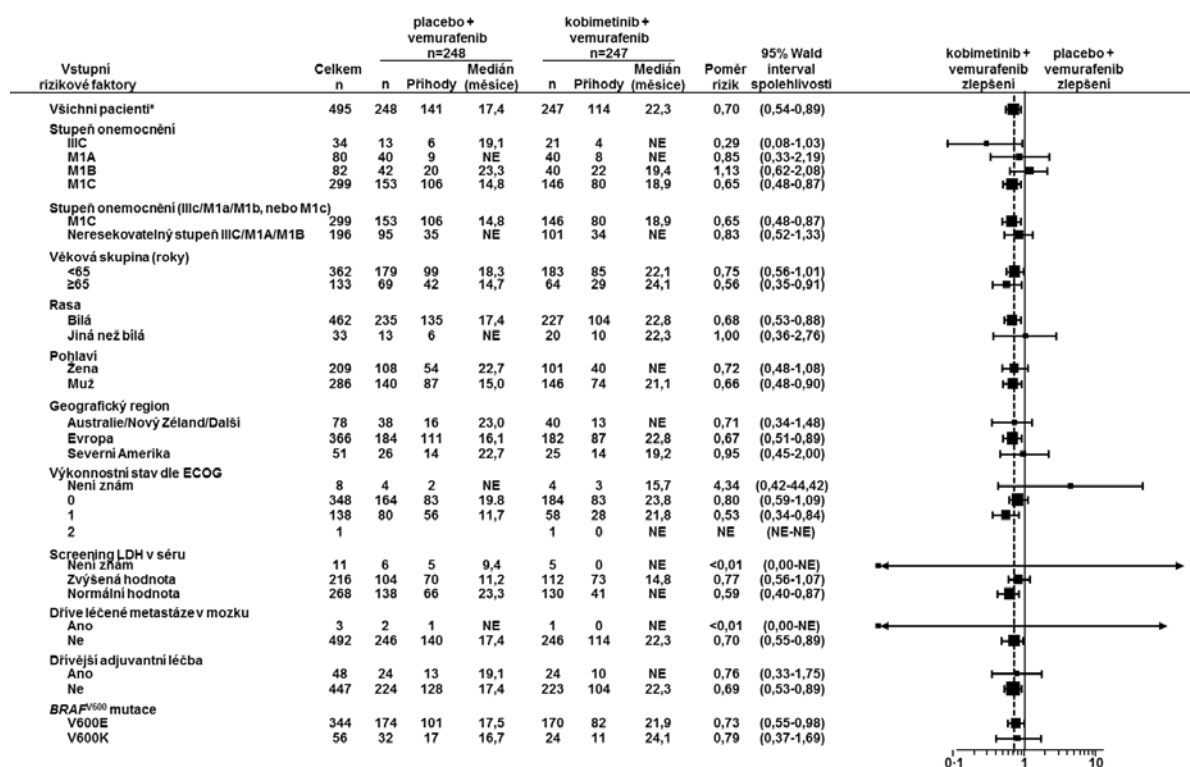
| Vstupní rizikové faktory | Celkem n | placebo + vemurafenib n=248 n | Příhody | Medián (měsíce) | kobimetinib + vemurafenib n=247 n | Příhody | Medián (měsíce) | Poměr rizik | 95% Wald interval spolehlivosti |
|---|---|---|---|---|---|---|---|---|---|
| Všichni pacienti* | 495 | 248 | 141 | 17,4 | 247 | 114 | 22,3 | 0,70 | (0,54-0,89) |
| Stupeň onemocnění | | | | | | | | | |
| IIIC | 34 | 13 | 6 | 19,1 | 21 | 4 | NE | 0,29 | (0,08-1,03) |
| M1A | 80 | 40 | 9 | NE | 40 | 8 | NE | 0,85 | (0,33-2,19) |
| M1B | 82 | 42 | 20 | 23,3 | 40 | 22 | 19,4 | 1,13 | (0,62-2,08) |
| M1C | 299 | 153 | 106 | 14,8 | 146 | 80 | 18,9 | 0,65 | (0,48-0,87) |
| Stupeň onemocnění (IIIc/M1a/M1b, nebo M1c) | | | | | | | | | |
| M1C | 299 | 153 | 106 | 14,8 | 146 | 80 | 18,9 | 0,65 | (0,48-0,87) |
| Neresekovatelný stupeň IIIC/M1A/M1B | 196 | 95 | 35 | NE | 101 | 34 | NE | 0,83 | (0,52-1,33) |
| Věková skupina (roky) | | | | | | | | | |
| <65 | 362 | 179 | 99 | 18,3 | 183 | 85 | 22,1 | 0,75 | (0,56-1,01) |
| ≥65 | 133 | 69 | 42 | 14,7 | 64 | 29 | 24,1 | 0,56 | (0,35-0,91) |
| Rasa | | | | | | | | | |
| Bílá | 462 | 235 | 135 | 17,4 | 227 | 104 | 22,8 | 0,68 | (0,53-0,88) |
| Jiná než bílá | 33 | 13 | 6 | NE | 20 | 10 | 22,3 | 1,00 | (0,36-2,76) |
| Pohlaví | | | | | | | | | |
| Žena | 209 | 108 | 54 | 22,7 | 101 | 40 | NE | 0,72 | (0,48-1,08) |
| Muž | 286 | 140 | 87 | 15,0 | 146 | 74 | 21,1 | 0,66 | (0,48-0,90) |
| Geografický region | | | | | | | | | |
| Austrálie/Nový Zéland/Další | 78 | 38 | 16 | 23,0 | 40 | 13 | NE | 0,71 | (0,34-1,48) |
| Evropa | 366 | 184 | 111 | 16,1 | 182 | 87 | 22,8 | 0,67 | (0,51-0,89) |
| Severní Amerika | 51 | 26 | 14 | 22,7 | 25 | 14 | 19,2 | 0,95 | (0,45-2,00) |
| Výkonnostní stav dle ECOG | | | | | | | | | |
| Není znám | 8 | 4 | 2 | NE | 4 | 3 | 15,7 | 4,34 | (0,42-44,42) |
| 0 | 348 | 164 | 83 | 19.8 | 184 | 83 | 23,8 | 0,80 | (0,59-1,09) |
| 1 | 138 | 80 | 56 | 11,7 | 58 | 28 | 21,8 | 0,53 | (0,34-0,84) |
| 2 | 1 | | | | 1 | 0 | NE | NE | (NE-NE) |
| Screening LDH v séru | | | | | | | | | |
| Není znám | 11 | 6 | 5 | 9,4 | 5 | 0 | NE | <0,01 | (0,00-NE) |
| Zvýšená hodnota | 216 | 104 | 70 | 11,2 | 112 | 73 | 14,8 | 0,77 | (0,56-1,07) |
| Normální hodnota | 268 | 138 | 66 | 23,3 | 130 | 41 | NE | 0,59 | (0,40-0,87) |
| Dříve léčené metastáze v mozku | | | | | | | | | |
| Ano | 3 | 2 | 1 | NE | 1 | 0 | NE | <0,01 | (0,00-NE) |
| Ne | 492 | 246 | 140 | 17,4 | 246 | 114 | 22,3 | 0,70 | (0,55-0,89) |
| Dřívější adjuvantní léčba | | | | | | | | | |
| Ano | 48 | 24 | 13 | 19,1 | 24 | 10 | NE | 0,76 | (0,33-1,75) |
| Ne | 447 | 224 | 128 | 17,4 | 223 | 104 | 22,3 | 0,69 | (0,53-0,89) |
| *BRAF*$^{V600}$ mutace | | | | | | | | | |
| V600E | 344 | 174 | 101 | 17,5 | 170 | 82 | 21,9 | 0,73 | (0,55-0,98) |
| V600K | 56 | 32 | 17 | 16,7 | 24 | 11 | 24,1 | 0,79 | (0,37-1,69) |

kobimetinib + vemurafenib zlepšení
placebo + vemurafenib zlepšení

0·1 1 10